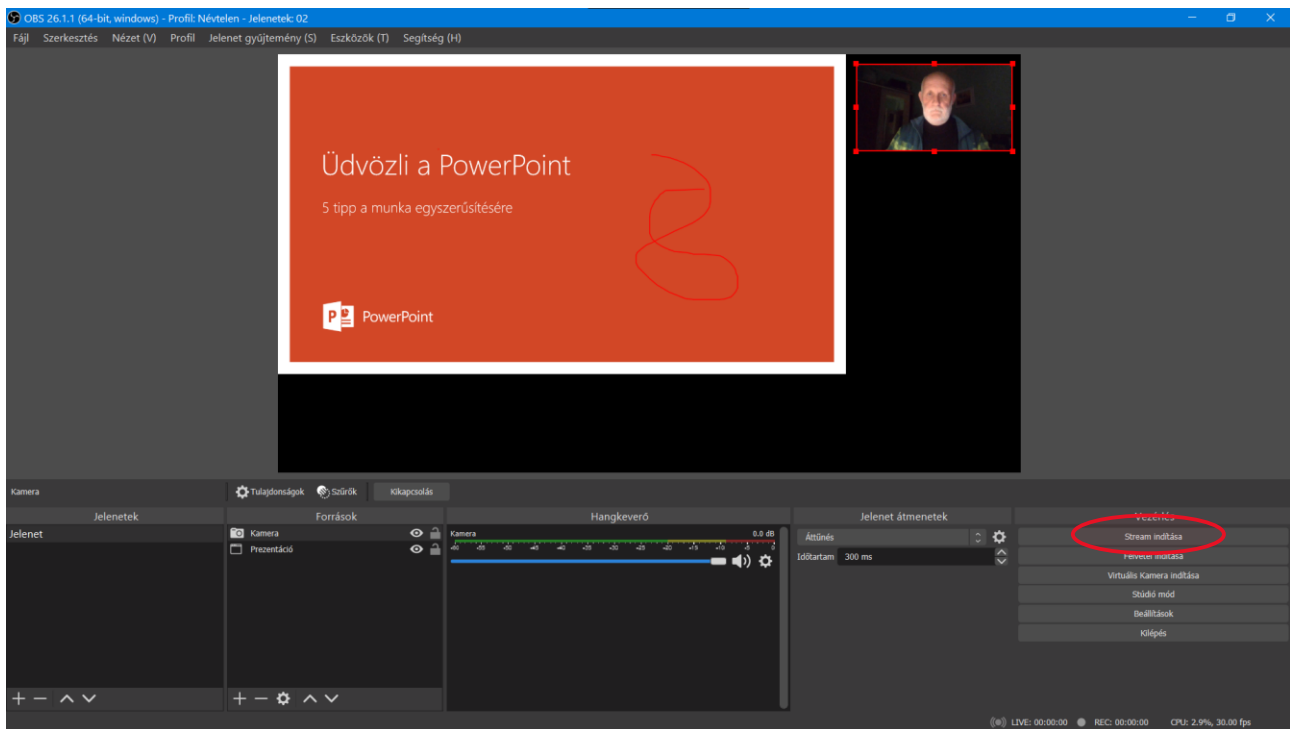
OBS 26.1.1 (64-bit, windows) - Profil: Névtelen - Jelenetek: 02

Fájl Szerkesztés Nézet (V) Profil Jelenet gyűjtemény (S) Eszközök (T) Segítség (H)

Üdvözli a PowerPoint

5 tipp a munka egyszerűsítésére

PowerPoint

Kamera

Tulajdonságok Szűrők Kikapcsolás

Jelenetek

Jelenet

Források

Kamera

Prezentáció

Hangkeverő

Kamera 0.0 dB

-60 -55 -50 -45 -40 -35 -30 -25 -20 -15 -10 -5 0

Jelenet átmenetek

Áttűnés

Időtartam 300 ms

Vezérlés

Stream indítása

Felvétel indítása

Virtuális Kamera indítása

Stúdió mód

Beállítások

Kilépés

LIVE: 00:00:00 REC: 00:00:00 CPU: 2.9%, 30.00 fps